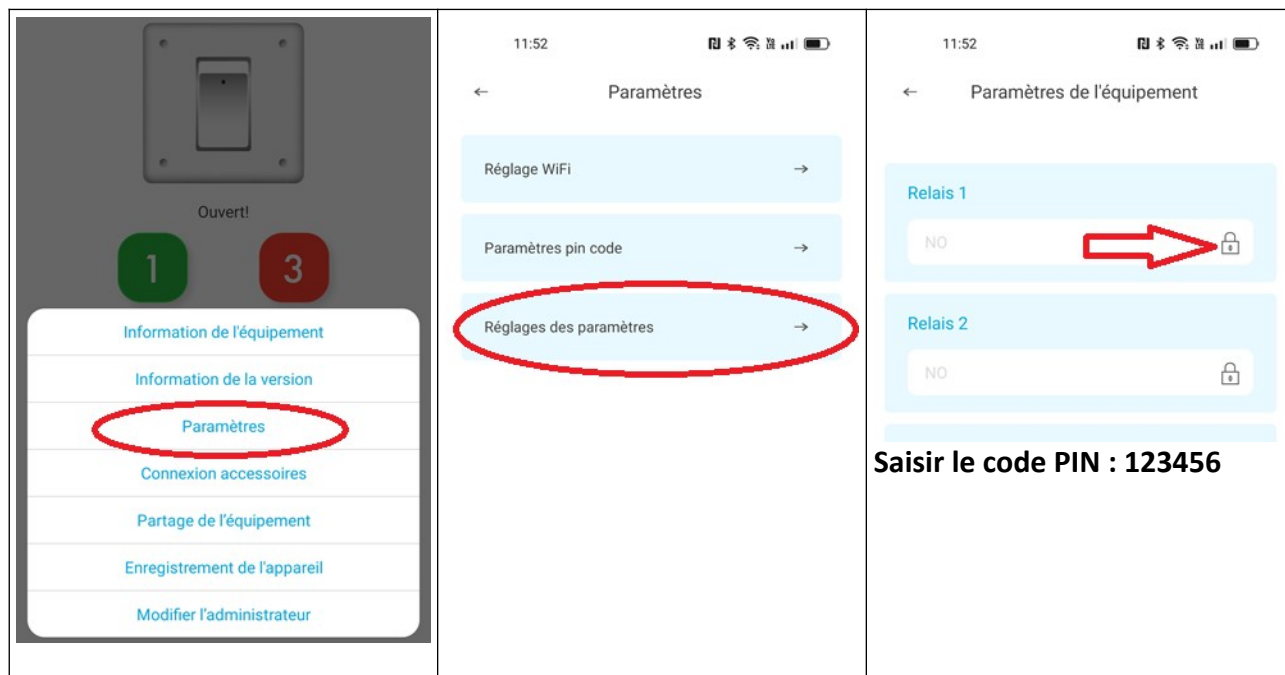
Ouvert!

1

3

Information de l'équipement

Information de la version

Paramètres

Connexion accessoires

Partage de l'équipement

Enregistrement de l'appareil

Modifier l'administrateur

11:52

← Paramètres

Réglage WiFi →

Paramètres pin code →

Réglages des paramètres →

11:52

← Paramètres de l'équipement

Relais 1

NO

Relais 2

NO

Saisir le code PIN : 123456